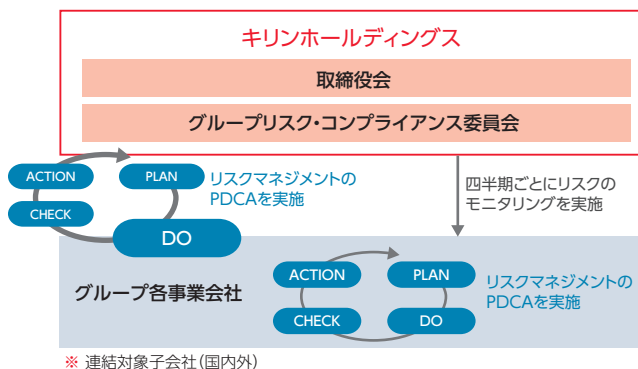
キリンホールディングス

取締役会

グループリスク・コンプライアンス委員会

ACTION

PLAN

リスクマネジメントの PDCAを実施

CHECK

DO

四半期ごとにリスクの モニタリングを実施

グループ各事業会社

ACTION

PLAN

リスクマネジメントの PDCAを実施

CHECK

DO

※ 連結対象子会社(国内外)